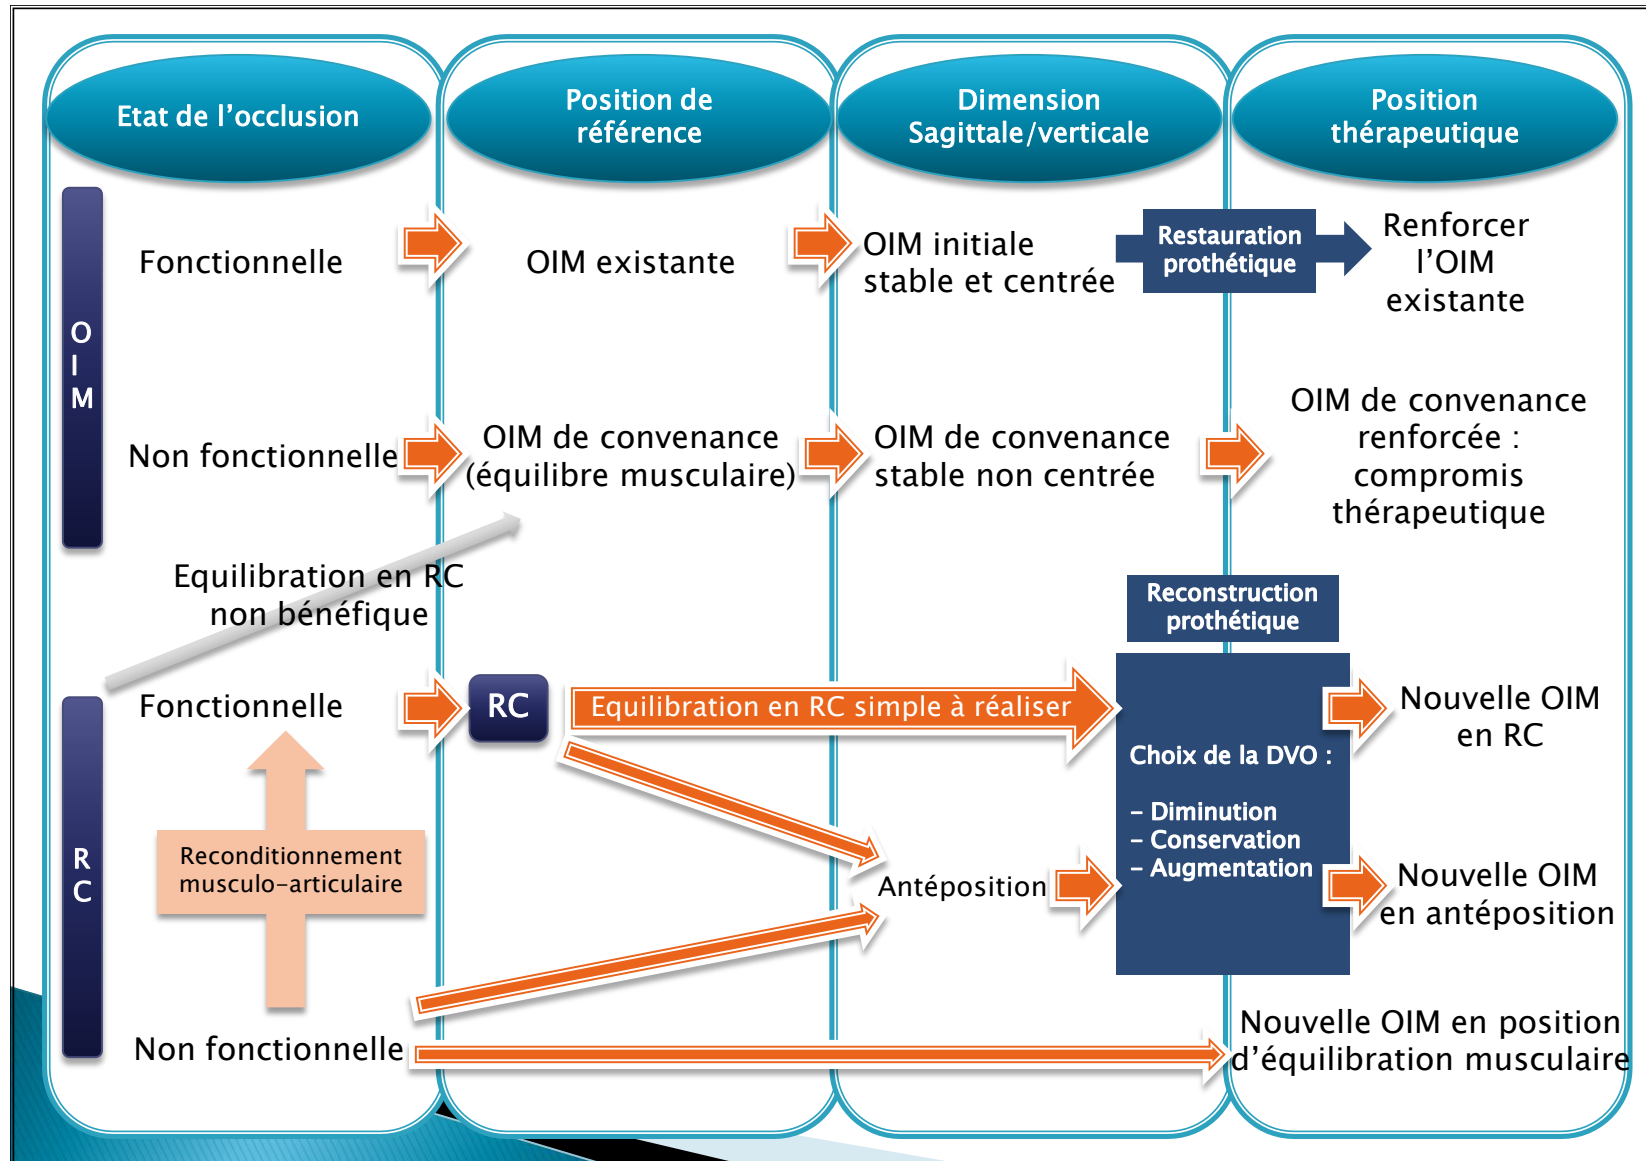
Etat de l'occlusion

Position de référence

Dimension Sagittale/verticale

Position thérapeutique

OIM

Fonctionnelle

OIM existante

OIM initiale stable et centrée

Restauration prothétique

Renforcer l'OIM existante

Non fonctionnelle

OIM de convenance (équilibre musculaire)

OIM de convenance stable non centrée

OIM de convenance renforcée : compromis thérapeutique

Equilibration en RC non bénéfique

Reconstruction prothétique

RC

Fonctionnelle

RC

Equilibration en RC simple à réaliser

Choix de la DVO :

– Diminution
– Conservation
– Augmentation

Nouvelle OIM en RC

Reconditionnement musculo-articulaire

Antéposition

Nouvelle OIM en antéposition

Non fonctionnelle

Nouvelle OIM en position d'équilibration musculaire